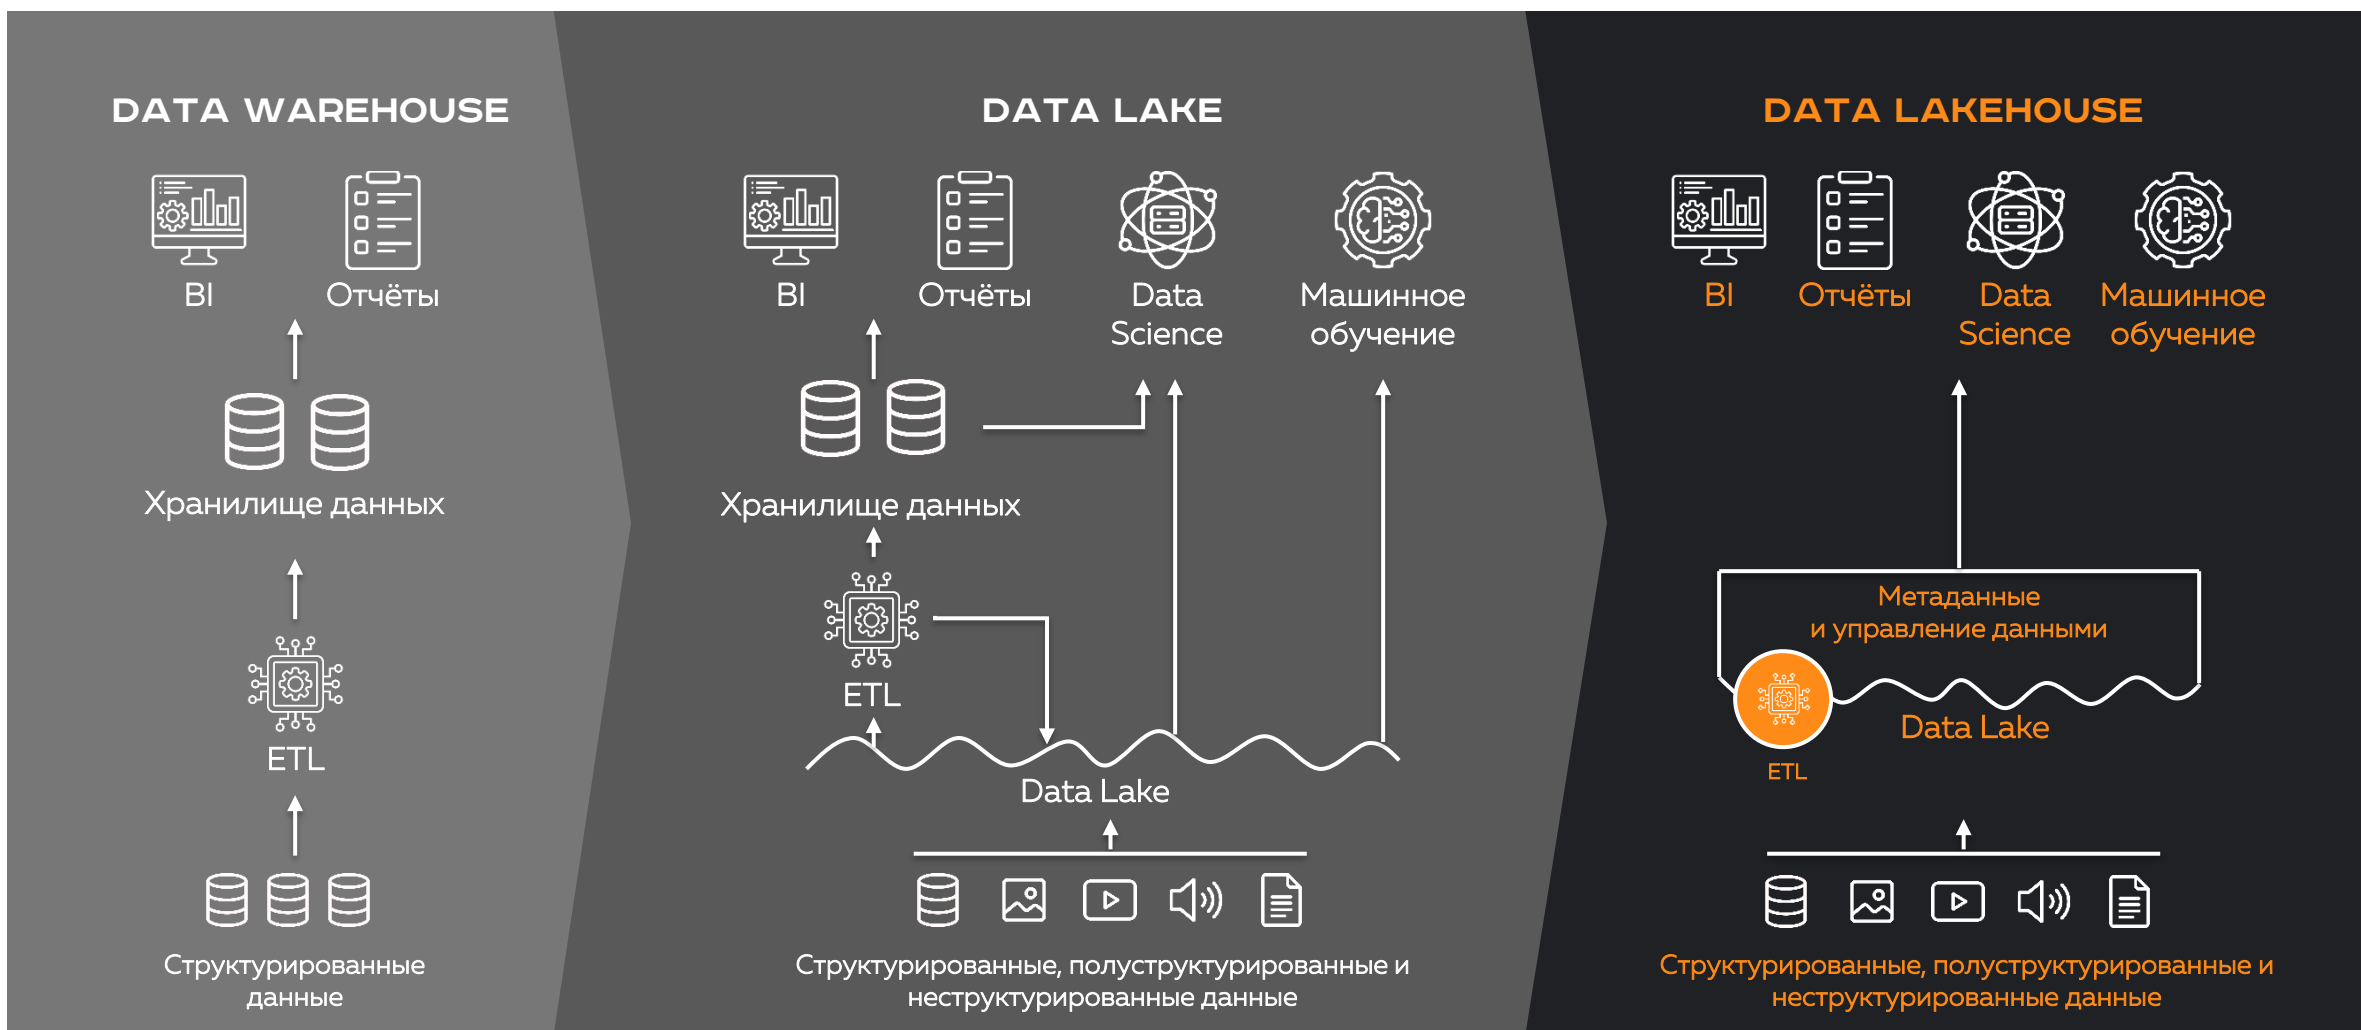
DATA WAREHOUSE

BI

Отчёты

Хранилище данных

ETL

Структурированные данные

DATA LAKE

BI

Отчёты

Data Science

Машинное обучение

Хранилище данных

ETL

Data Lake

Структурированные, полуструктурированные и неструктурированные данные

DATA LAKEHOUSE

BI

Отчёты

Data Science

Машинное обучение

Метаданные и управление данными

Data Lake

ETL

Структурированные, полуструктурированные и неструктурированные данные